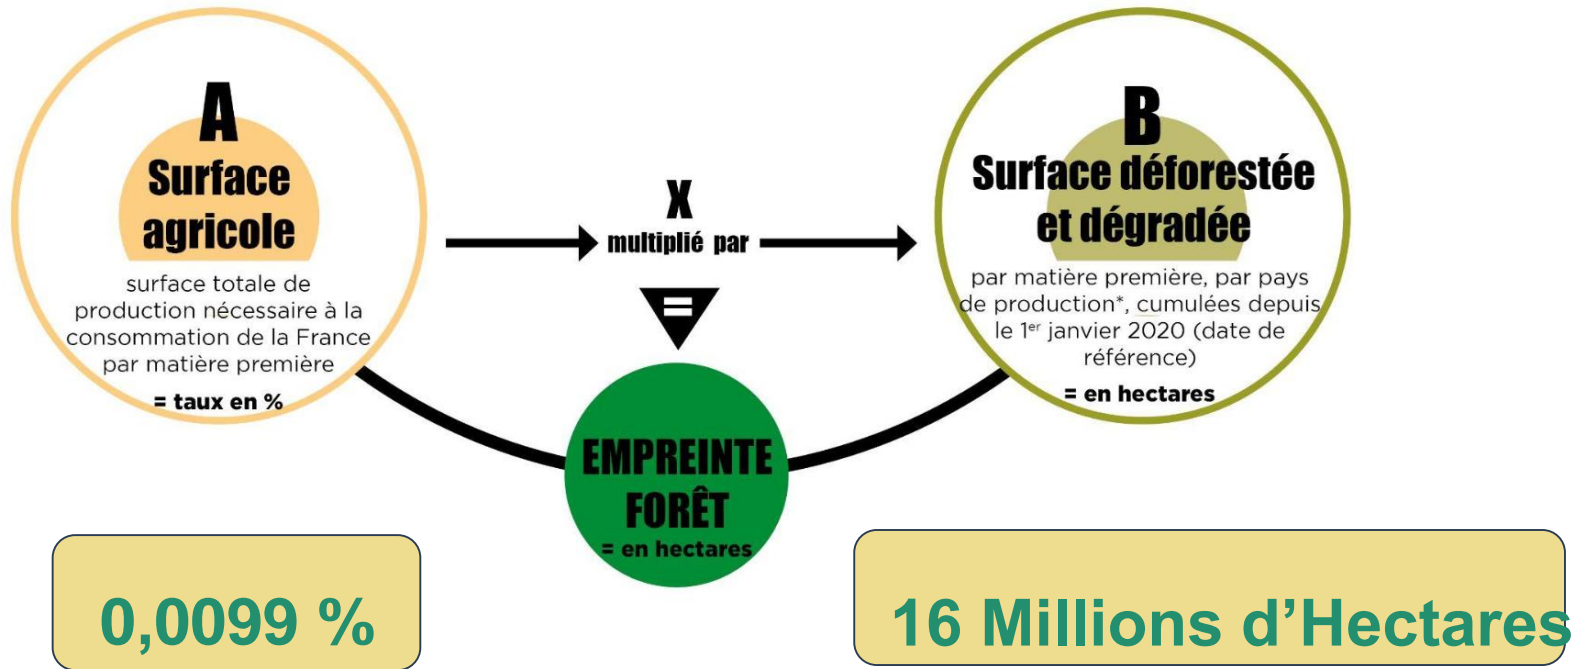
A
Surface agricole
surface totale de production nécessaire à la consommation de la France par matière première
= taux en %

X
multiplié par

=

B
Surface déforestée et dégradée
par matière première, par pays de production*, cumulées depuis le 1$^{er}$ janvier 2020 (date de référence)
= en hectares

EMPREINTE FORÊT
= en hectares

0,0099 %

16 Millions d’Hectares